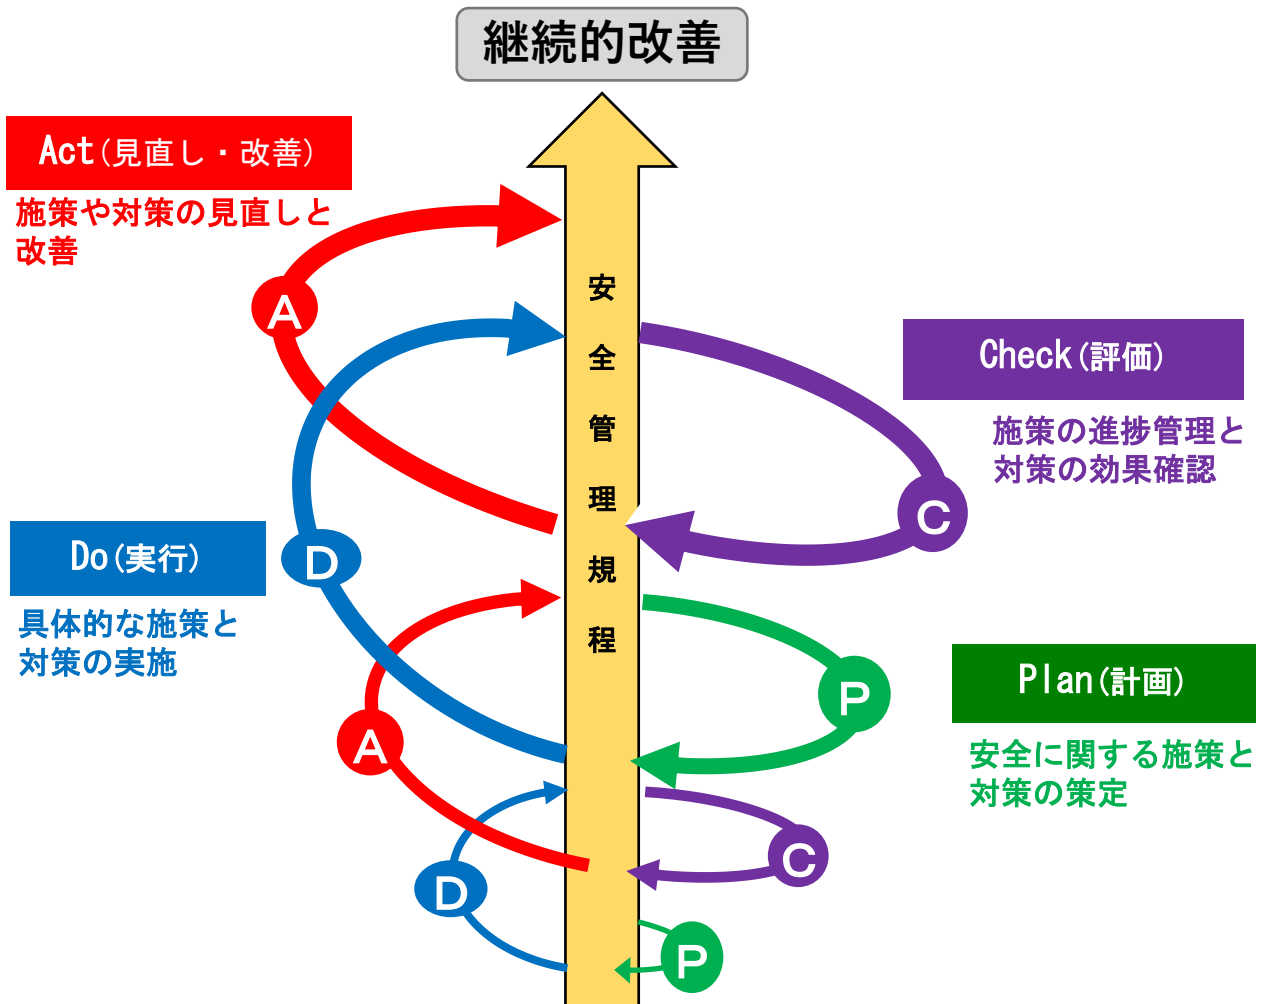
継続的改善

Act（見直し・改善）

施策や対策の見直しと改善

安全管理規程

Check（評価）

施策の進捗管理と対策の効果確認

Do（実行）

具体的な施策と対策の実施

Plan（計画）

安全に関する施策と対策の策定

A

C

D

P

A

C

D

P